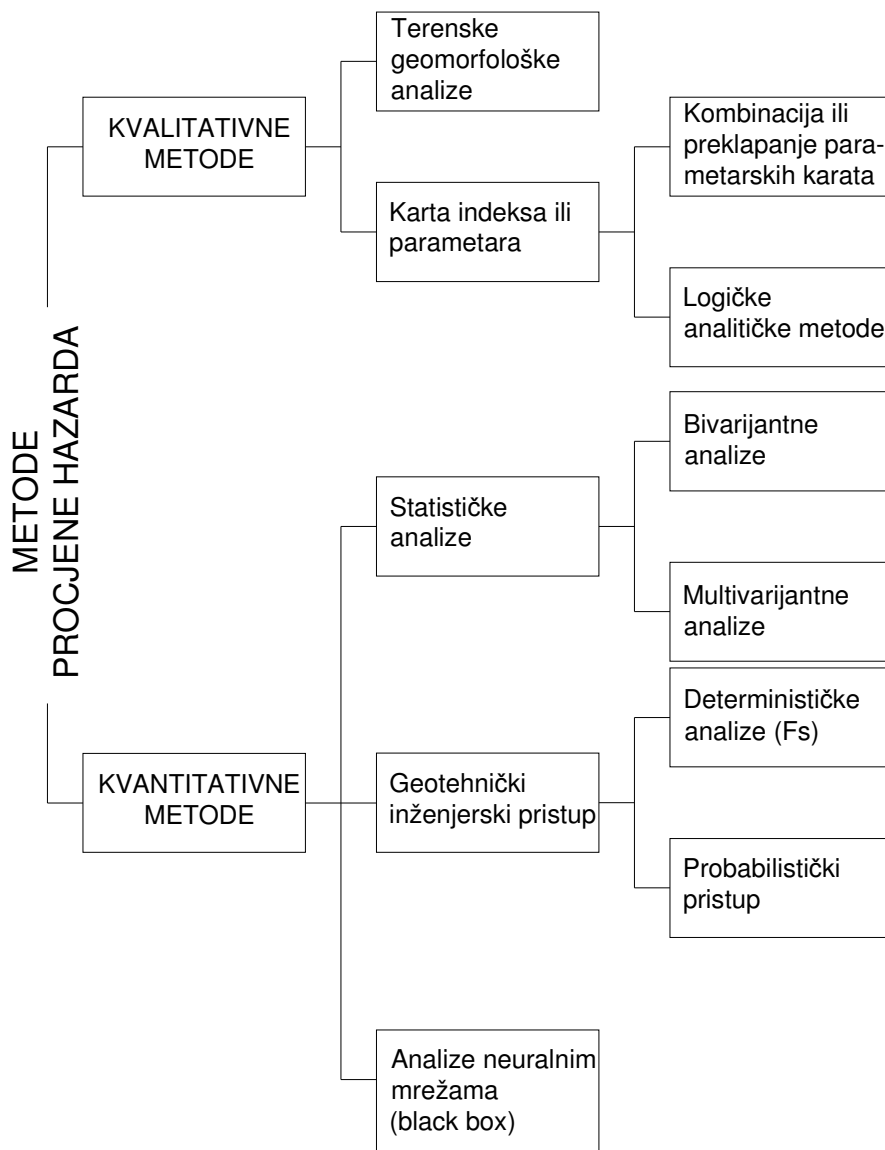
METODE PROCJENE HAZARDA

KVALITATIVNE METODE

Terenske geomorfološke analize

Karta indeksa ili parametara

Kombinacija ili preklapanje parametarskih karata

Logičke analitičke metode

KVANTITATIVNE METODE

Statističke analize

Bivarijantne analize

Multivarijantne analize

Geotehnički inženjerski pristup

Determinističke analize (Fs)

Probabilistički pristup

Analize neuralnim mrežama (black box)